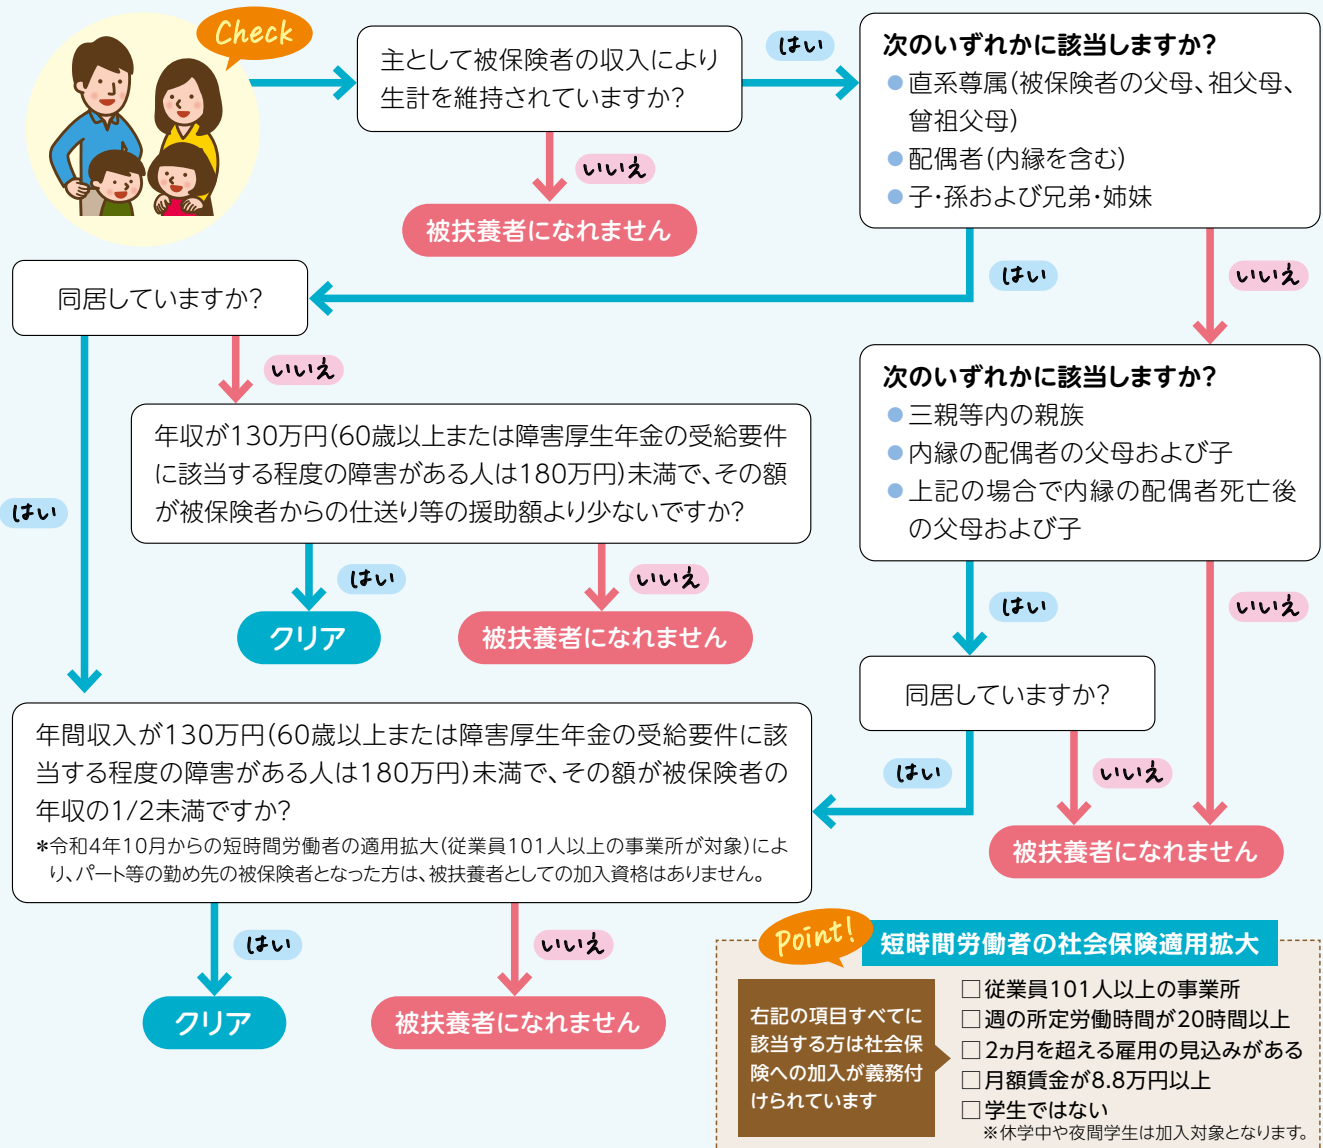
Check

主として被保険者の収入により生計を維持されていますか?

はい

いいえ

被扶養者になれません

次のいずれかに該当しますか?
●直系尊属(被保険者の父母、祖父母、曾祖父母)
●配偶者(内縁を含む)
●子・孫および兄弟・姉妹

はい

いいえ

同居していますか?

いいえ

はい

次のいずれかに該当しますか?
●三親等内の親族
●内縁の配偶者の父母および子
●上記の場合で内縁の配偶者死亡後の父母および子

年収が130万円(60歳以上または障害厚生年金の受給要件に該当する程度の障害がある人は180万円)未満で、その額が被保険者からの仕送り等の援助額より少ないですか?

はい

いいえ

クリア

被扶養者になれません

はい

いいえ

同居していますか?

はい

いいえ

年間収入が130万円(60歳以上または障害厚生年金の受給要件に該当する程度の障害がある人は180万円)未満で、その額が被保険者の年収の1/2未満ですか?
*令和4年10月からの短時間労働者の適用拡大(従業員101人以上の事業所が対象)により、パート等の勤め先の被保険者となった方は、被扶養者としての加入資格はありません。

被扶養者になれません

はい

いいえ

クリア

被扶養者になれません

Point!

短時間労働者の社会保険適用拡大

右記の項目すべてに該当する方は社会保険への加入が義務付けられています

□従業員101人以上の事業所
□週の所定労働時間が20時間以上
□2ヵ月を超える雇用の見込みがある
□月額賃金が8.8万円以上
□学生ではない
※休学中や夜間学生は加入対象となります。